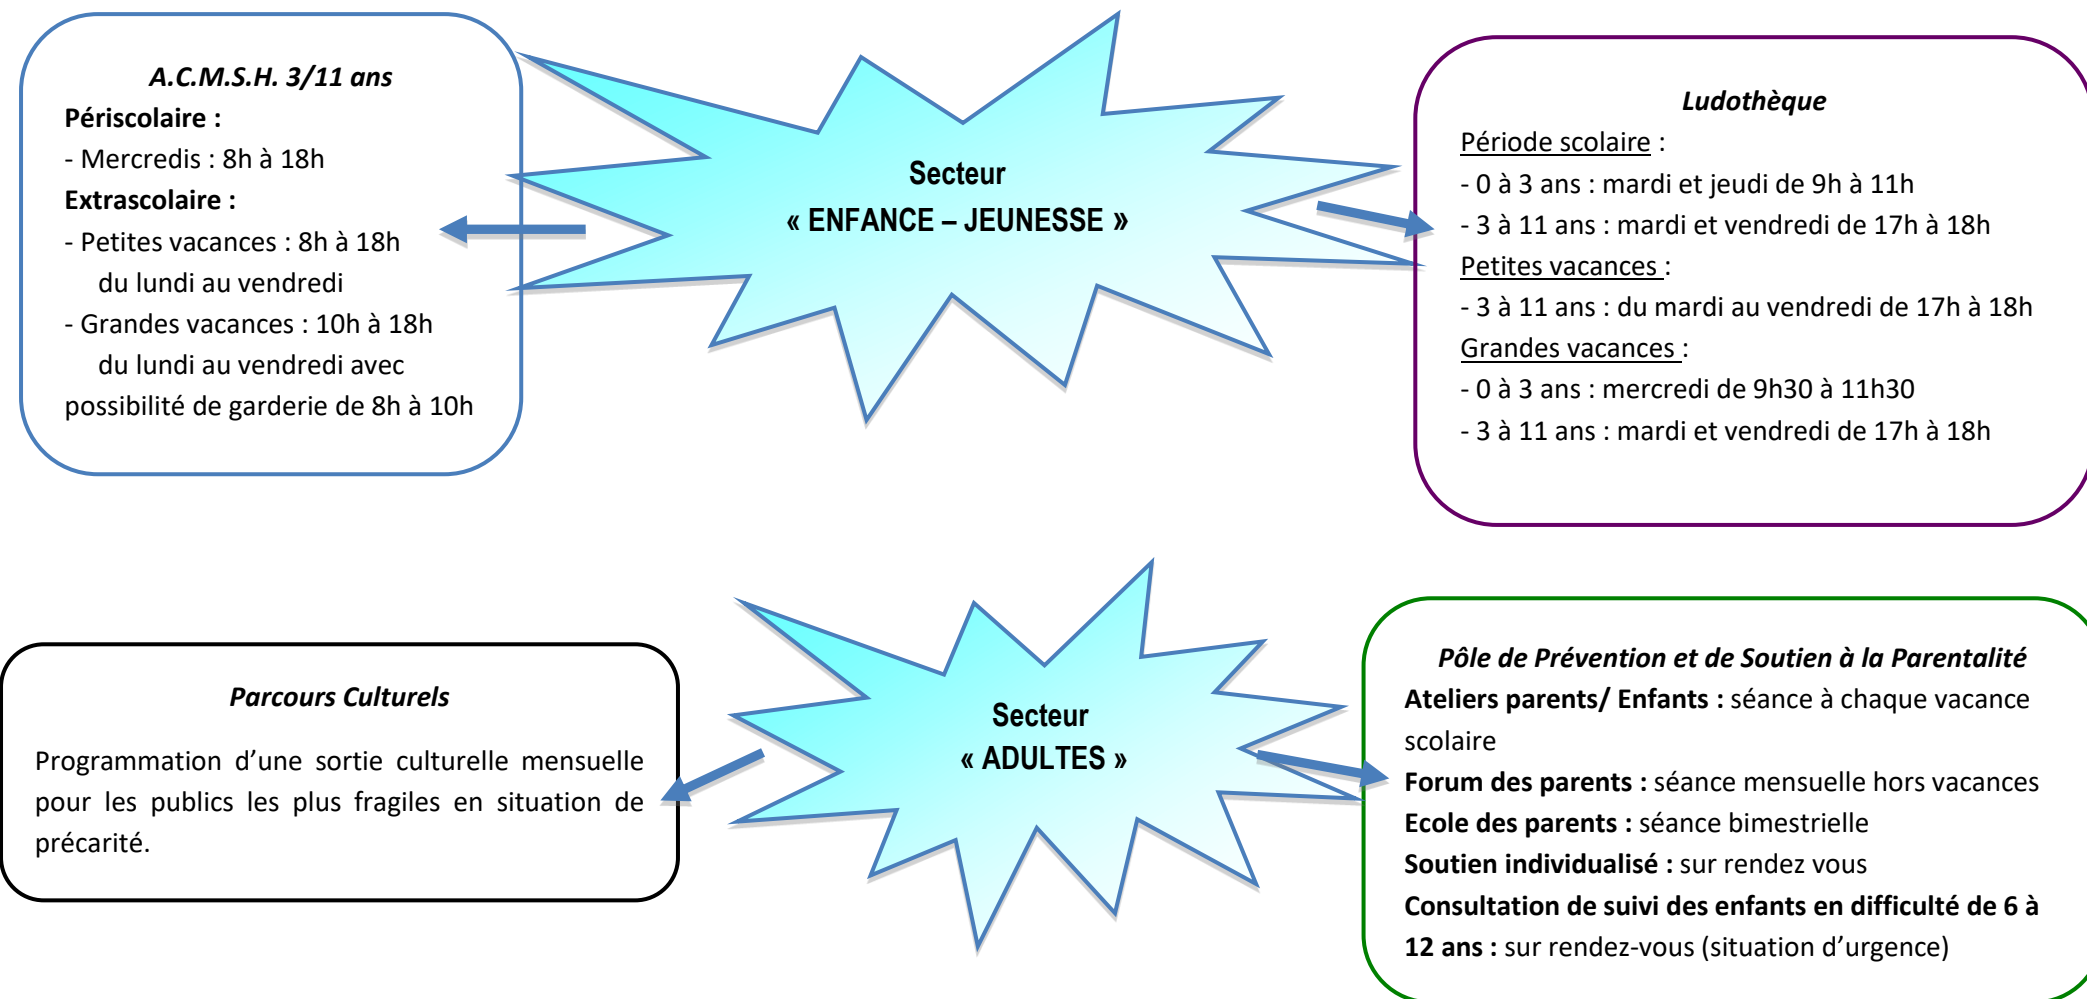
A.C.M.S.H. 3/11 ans
Périscolaire :
- Mercredis : 8h à 18h
Extrascolaire :
- Petites vacances : 8h à 18h du lundi au vendredi
- Grandes vacances : 10h à 18h du lundi au vendredi avec possibilité de garderie de 8h à 10h

Secteur
« ENFANCE – JEUNESSE »

Ludothèque
Période scolaire :
- 0 à 3 ans : mardi et jeudi de 9h à 11h
- 3 à 11 ans : mardi et vendredi de 17h à 18h
Petites vacances :
- 3 à 11 ans : du mardi au vendredi de 17h à 18h
Grandes vacances :
- 0 à 3 ans : mercredi de 9h30 à 11h30
- 3 à 11 ans : mardi et vendredi de 17h à 18h

Parcours Culturels

Programmation d'une sortie culturelle mensuelle pour les publics les plus fragiles en situation de précarité.

Secteur
« ADULTES »

Pôle de Prévention et de Soutien à la Parentalité
Ateliers parents/ Enfants : séance à chaque vacance scolaire
Forum des parents : séance mensuelle hors vacances
Ecole des parents : séance bimestrielle
Soutien individualisé : sur rendez vous
Consultation de suivi des enfants en difficulté de 6 à 12 ans : sur rendez-vous (situation d'urgence)